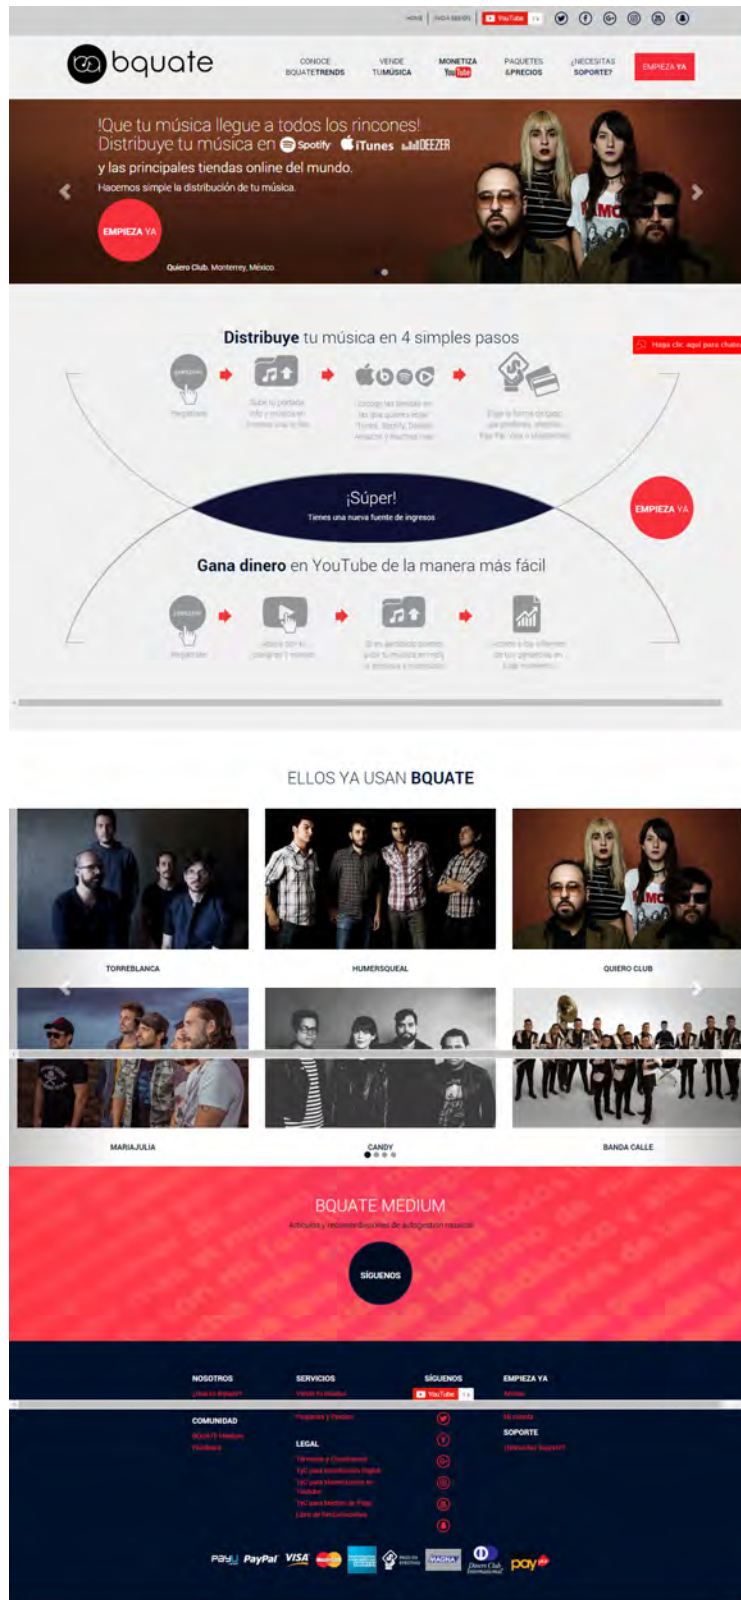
HOME | INICIA SESIÓN | YouTube

bquate

CONOCE BQUATETRENDS | VENDE TU MÚSICA | MONETIZA YouTube | PAQUETES &PRECIOS | ¿NECESITAS SOPORTE? | EMPIEZA YA

!Que tu música llegue a todos los rincones!
Distribuye tu música en Spotify iTunes DEEZER
y las principales tiendas online del mundo.
Hacemos simple la distribución de tu música.

EMPIEZA YA

Quiero Club. Monterrey, México

Distribuye tu música en 4 simples pasos

Haga clic aquí para chatear

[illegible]

¡Súper!
Tienes una nueva fuente de ingresos

EMPIEZA YA

Gana dinero en YouTube de la manera más fácil

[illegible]

ELLOS YA USAN BQUATE

TORREBLANCA

HUMERSQUEAL

QUIERO CLUB

MARIAJULIA

CANDY

BANDA CALLE

BQUATE MEDIUM
Artículos y recomendaciones de autogestión musical

SÍGUENOS

NOSOTROS
¿Qué es Bquate?

SERVICIOS
Vende tu música
Paquetes y Precios

SÍGUENOS
YouTube

EMPIEZA YA
Afíliate
Mi cuenta

COMUNIDAD
BQUATE Medium
Facebook

LEGAL
Términos y Condiciones
T&C para distribución digital
T&C para Monetización en Youtube
T&C para Medios de Pago
Libro de Reclamaciones

SOPORTE
¿Necesitas Soporte?

PayU PayPal VISA